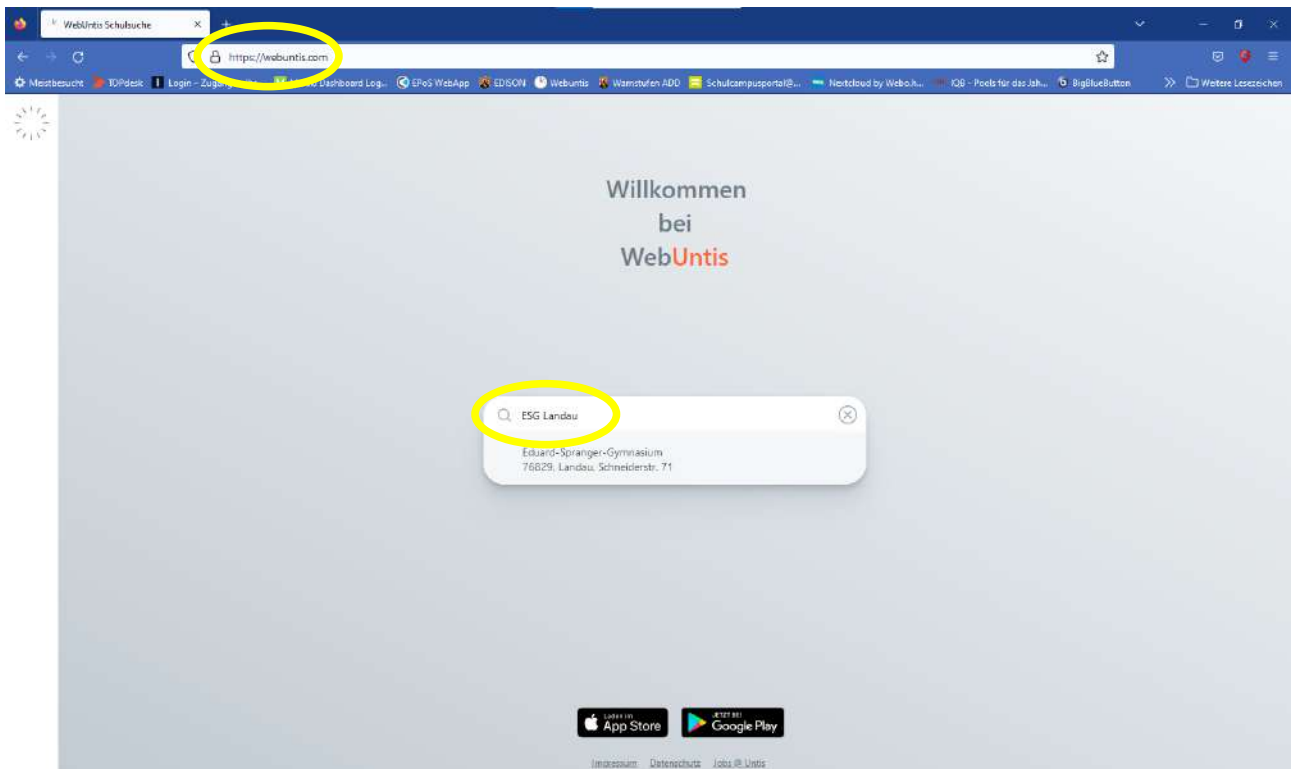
WebUntis Schulsuche

https://webuntis.com

Meistbesucht TOPdesk Login - Zugang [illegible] Dashboard Log... EPoS WebApp EDISON Webuntis Warnstufen ADD Schulcampusportal@... Nextcloud by Webo.h... IQB - Pools für das Jah... BigBlueButton Weitere Lesezeichen

Willkommen
bei
WebUntis

ESG Landau

Eduard-Spranger-Gymnasium
76829, Landau, Schneiderstr. 71

Laden im App Store
JETZT BEI Google Play

Impressum Datenschutz Jobs @ Untis